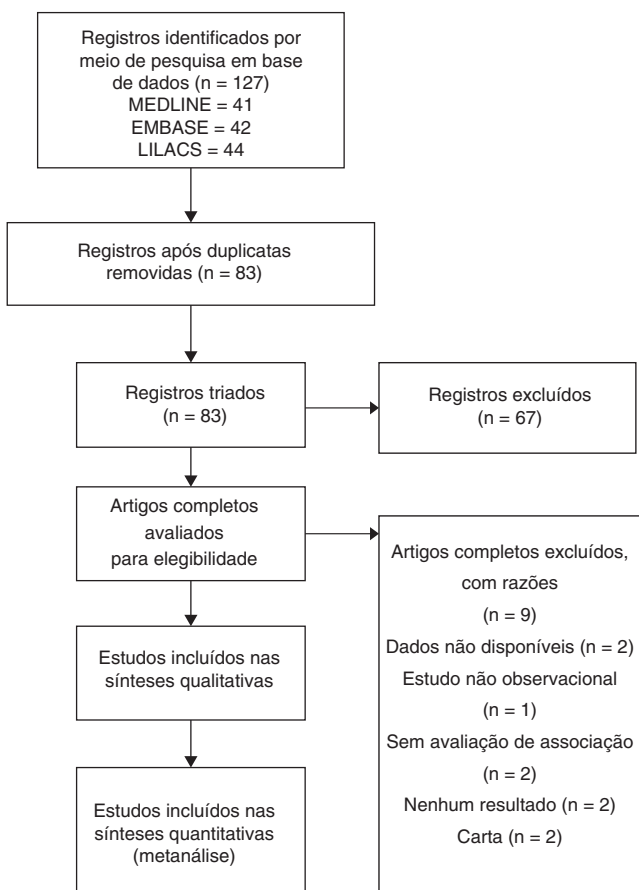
Registros identificados por meio de pesquisa em base de dados (n = 127)
MEDLINE = 41
EMBASE = 42
LILACS = 44

Registros após duplicatas removidas (n = 83)

Registros triados (n = 83)

Registros excluídos (n = 67)

Artigos completos avaliados para elegibilidade

Artigos completos excluídos, com razões (n = 9)
Dados não disponíveis (n = 2)
Estudo não observacional (n = 1)
Sem avaliação de associação (n = 2)
Nenhum resultado (n = 2)
Carta (n = 2)

Estudos incluídos nas sínteses qualitativas

Estudos incluídos nas sínteses quantitativas (metanálise)